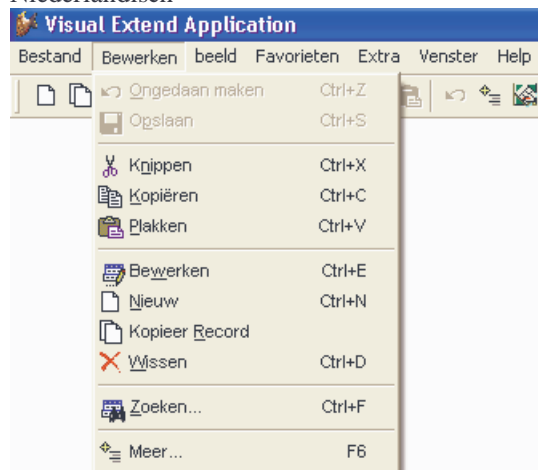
Nederlandisch

Visual Extend Application

Bestand Bewerken beeld Favorieten Extra Venster Help

Ongedaan maken Ctrl+Z
Opslaan Ctrl+S
Knippen Ctrl+X
Kopiëren Ctrl+C
Plakken Ctrl+V
Bewerken Ctrl+E
Nieuw Ctrl+N
Kopieer Record
Wissen Ctrl+D
Zoeken... Ctrl+F
Meer... F6